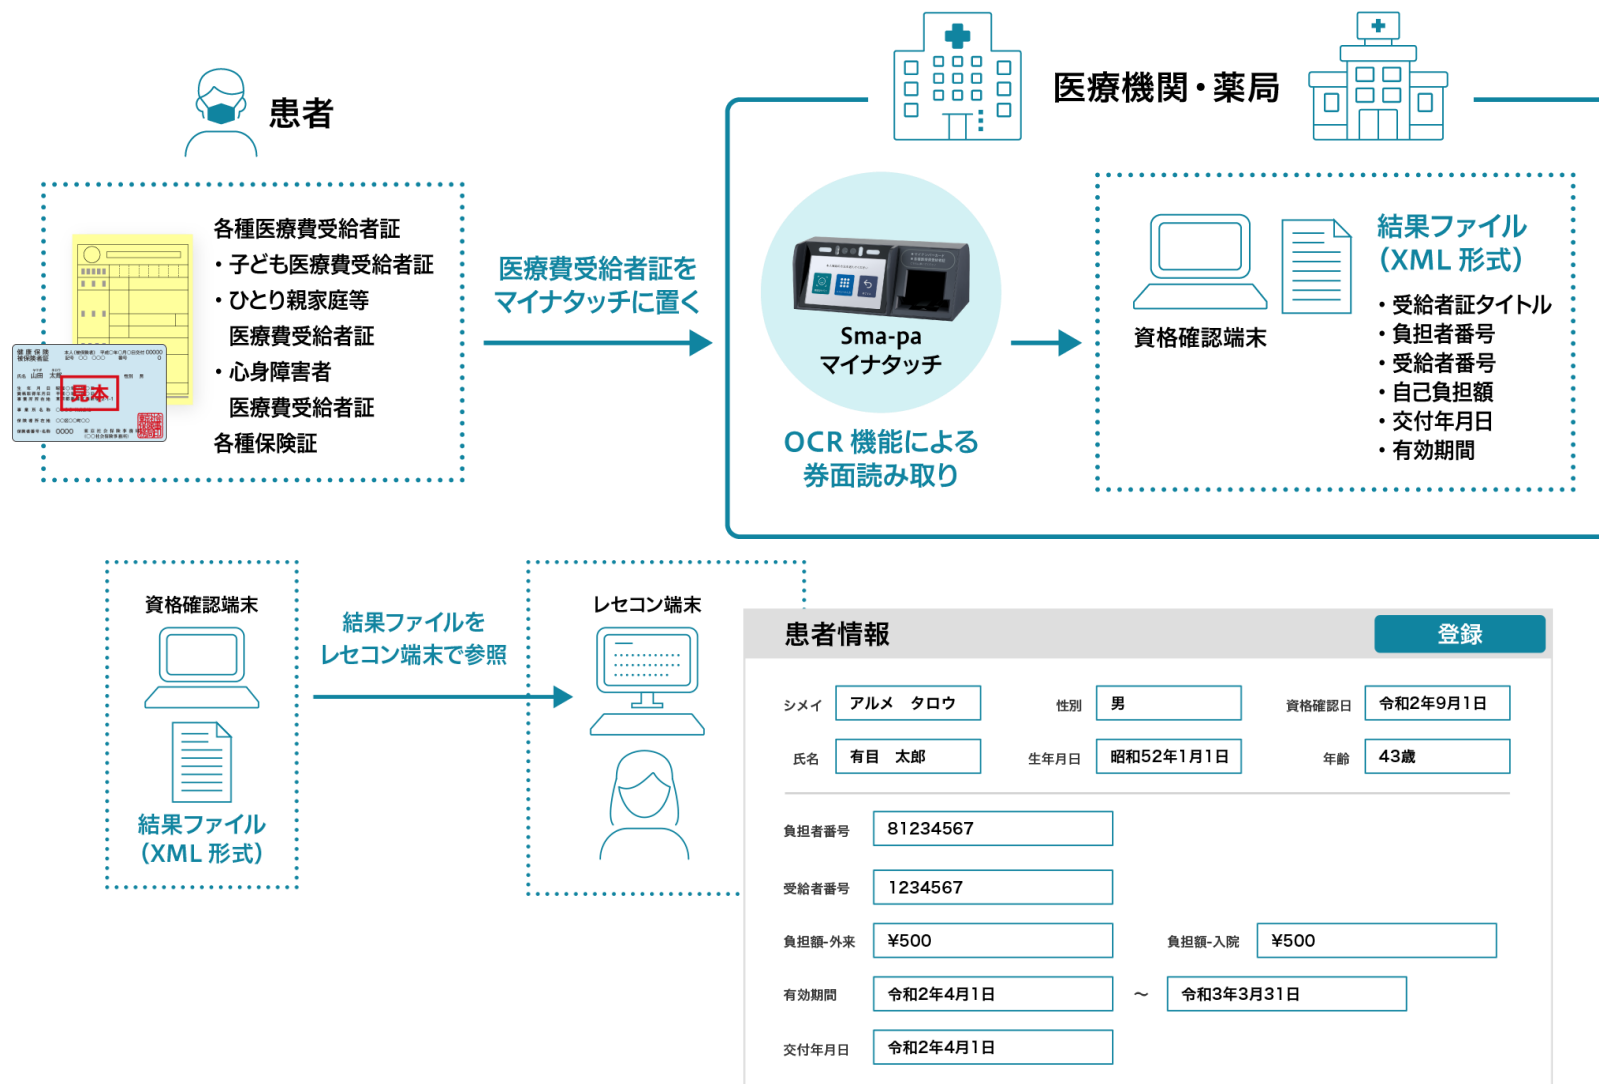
患者

各種医療費受給者証
・子ども医療費受給者証
・ひとり親家庭等医療費受給者証
・心身障害者医療費受給者証
各種保険証

見本

医療費受給者証をマイナタッチに置く

医療機関・薬局

Sma-pa
マイナタッチ

OCR 機能による券面読み取り

資格確認端末

結果ファイル（XML 形式）
・受給者証タイトル
・負担者番号
・受給者番号
・自己負担額
・交付年月日
・有効期間

資格確認端末

結果ファイル（XML 形式）

結果ファイルをレセコン端末で参照

レセコン端末

患者情報

登録

| シメイ | アルメ　タロウ | 性別 | 男 | 資格確認日 | 令和2年9月1日 |
|---|---|---|---|---|---|
| 氏名 | 有目　太郎 | 生年月日 | 昭和52年1月1日 | 年齢 | 43歳 |

負担者番号 81234567

受給者番号 1234567

負担額-外来 ¥500　負担額-入院 ¥500

有効期間 令和2年4月1日 〜 令和3年3月31日

交付年月日 令和2年4月1日